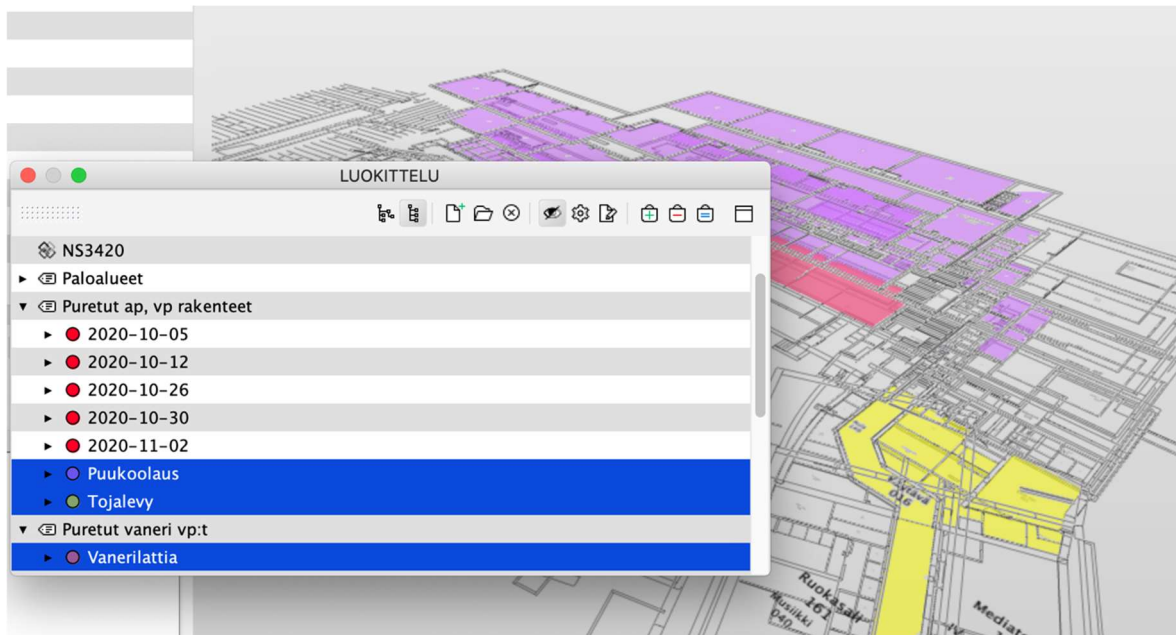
LUOKITTELU

NS3420
Paloalueet
Puretut ap, vp rakenteet
2020-10-05
2020-10-12
2020-10-26
2020-10-30
2020-11-02
Puukoolaus
Tojalevy
Puretut vaneri vp:t
Vanerilattia

Ruokasali
161
Musiikki
040
Mediat
Varasto
046